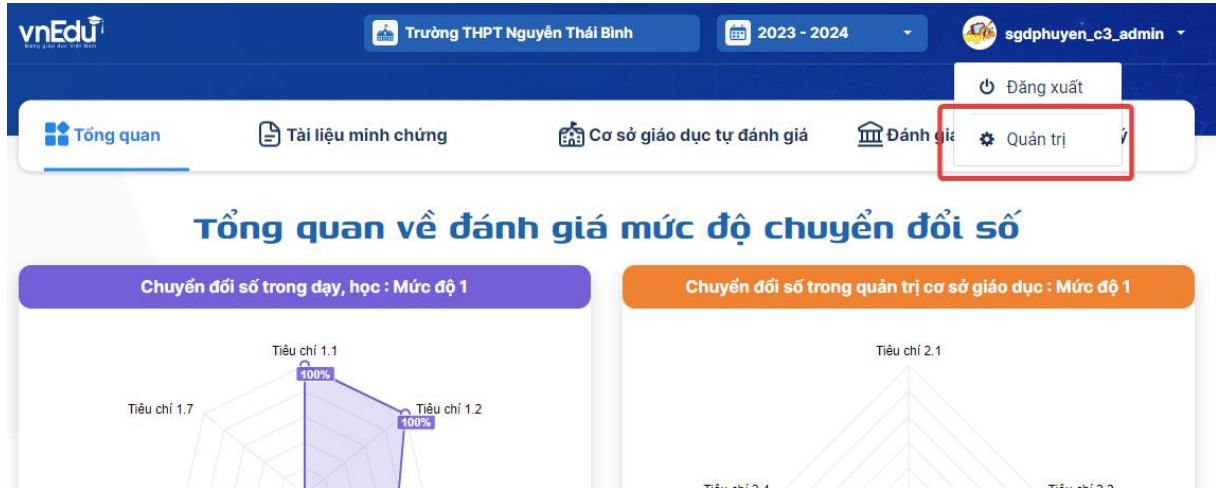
vnEdu
Mạng giáo dục Việt Nam

Trường THPT Nguyễn Thái Bình

2023 - 2024

sgdphuyen_c3_admin

Đăng xuất

Quản trị

Tổng quan

Tài liệu minh chứng

Cơ sở giáo dục tự đánh giá

Đánh giá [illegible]

Tổng quan về đánh giá mức độ chuyển đổi số

Chuyển đổi số trong dạy, học : Mức độ 1

Tiêu chí 1.1
100%
Tiêu chí 1.7
Tiêu chí 1.2
100%

Chuyển đổi số trong quản trị cơ sở giáo dục : Mức độ 1

Tiêu chí 2.1
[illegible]
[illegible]